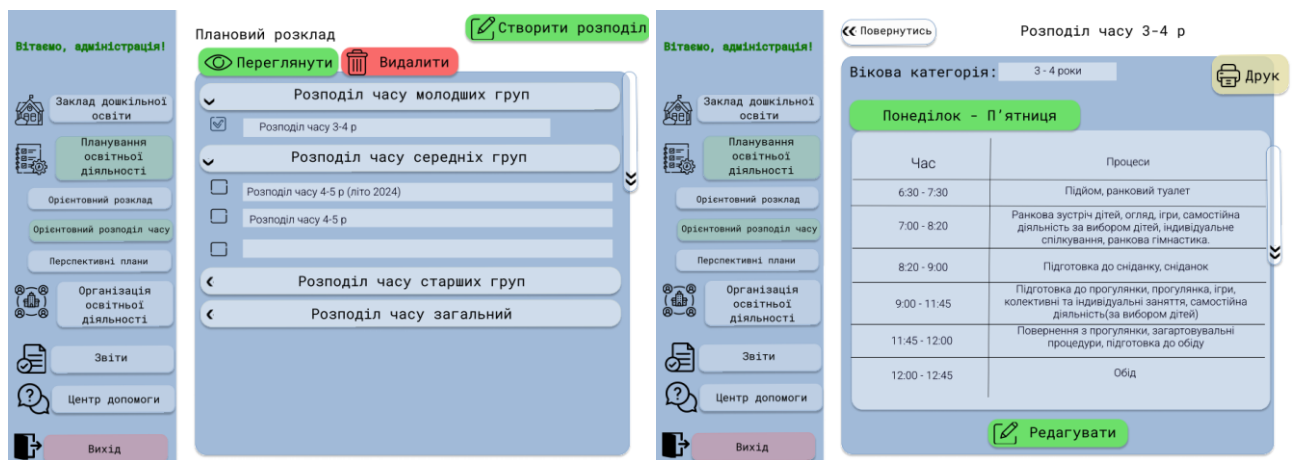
Вітаємо, адміністрація!

Заклад дошкільної освіти

Планування освітньої діяльності

Орієнтовний розклад

Орієнтовний розподіл часу

Перспективні плани

Організація освітньої діяльності

Звіти

Центр допомоги

Вихід

Плановий розклад

Створити розподіл

Переглянути

Видалити

Розподіл часу молодших груп

Розподіл часу 3-4 р

Розподіл часу середніх груп

Розподіл часу 4-5 р (літо 2024)

Розподіл часу 4-5 р

Розподіл часу старших груп

Розподіл часу загальний

Вітаємо, адміністрація!

Заклад дошкільної освіти

Планування освітньої діяльності

Орієнтовний розклад

Орієнтовний розподіл часу

Перспективні плани

Організація освітньої діяльності

Звіти

Центр допомоги

Вихід

Повернутись

Розподіл часу 3-4 р

Вікова категорія: 3 - 4 роки

Друк

Понеділок - П'ятниця

| Час | Процеси |
|---|---|
| 6:30 - 7:30 | Підйом, ранковий туалет |
| 7:00 - 8:20 | Ранкова зустріч дітей, огляд, ігри, самостійна діяльність за вибором дітей, індивідуальне спілкування, ранкова гімнастика. |
| 8:20 - 9:00 | Підготовка до сніданку, сніданок |
| 9:00 - 11:45 | Підготовка до прогулянки, прогулянка, ігри, колективні та індивідуальні заняття, самостійна діяльність(за вибором дітей) |
| 11:45 - 12:00 | Повернення з прогулянки, загартовувальні процедури, підготовка до обіду |
| 12:00 - 12:45 | Обід |

Редагувати